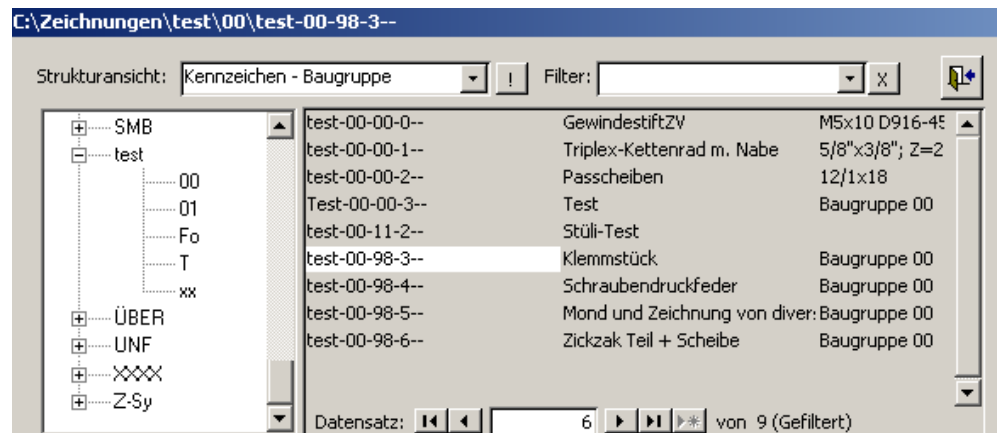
C:\Zeichnungen\test\00\test-00-98-3--

Strukturansicht: Kennzeichen - Baugruppe !

Filter: X

SMB
test
00
01
Fo
T
xx
ÜBER
UNF
XXXX
Z-Sy

| | | |
|---|---|---|
| test-00-00-0-- | GewindestiftZV | M5x10 D916-45 |
| test-00-00-1-- | Triplex-Kettenrad m. Nabe | 5/8"x3/8"; Z=2 |
| test-00-00-2-- | Passcheiben | 12/1x18 |
| Test-00-00-3-- | Test | Baugruppe 00 |
| test-00-11-2-- | Stüli-Test | |
| test-00-98-3-- | Klemmstück | Baugruppe 00 |
| test-00-98-4-- | Schraubendruckfeder | Baugruppe 00 |
| test-00-98-5-- | Mond und Zeichnung von diver: | Baugruppe 00 |
| test-00-98-6-- | Zickzak Teil + Scheibe | Baugruppe 00 |

Datensatz: 6 von 9 (Gefiltert)